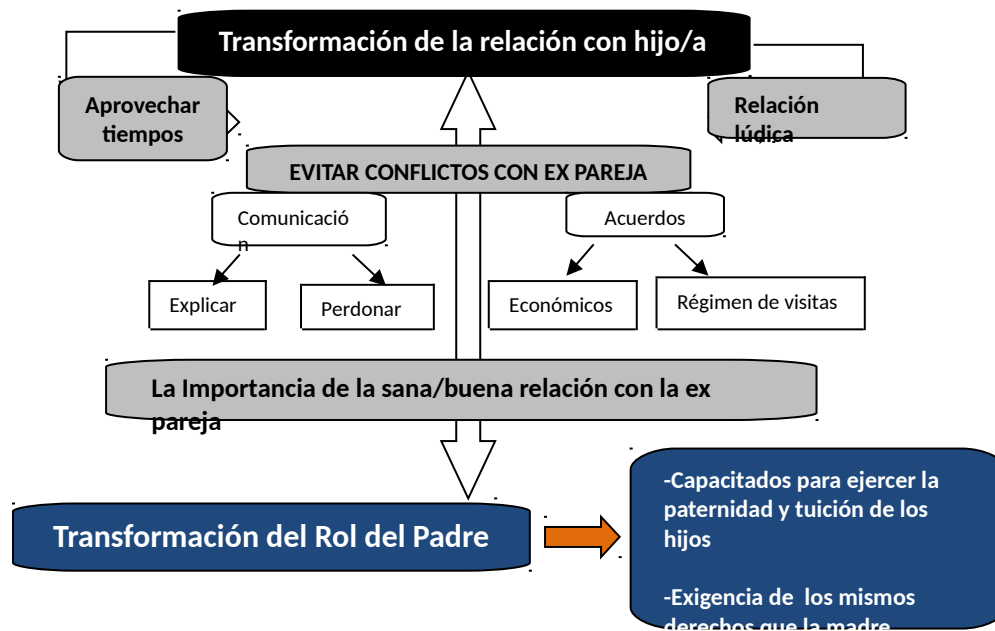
Transformación de la relación con hijo/a

Aprovechar tiempos

Relación lúdica

EVITAR CONFLICTOS CON EX PAREJA

Comunicación

Acuerdos

Explicar

Perdonar

Económicos

Régimen de visitas

La Importancia de la sana/buena relación con la ex pareja

Transformación del Rol del Padre

-Capacitados para ejercer la paternidad y tuición de los hijos

-Exigencia de los mismos derechos que la madre